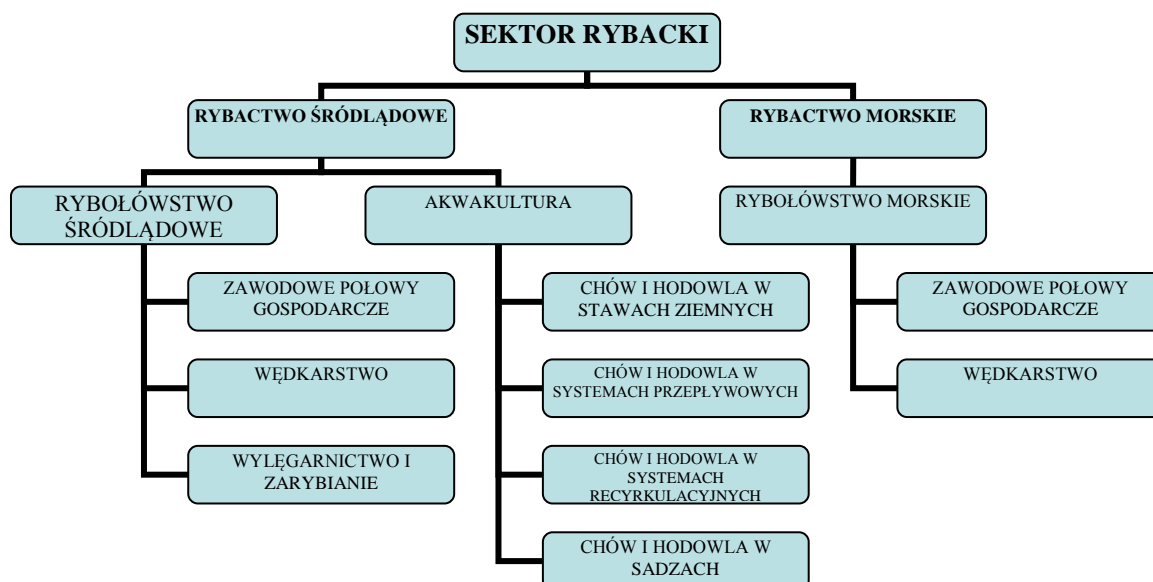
SEKTOR RYBACKI

RYBACTWO ŚRÓDLĄDOWE

RYBACTWO MORSKIE

RYBOŁÓWSTWO ŚRÓDLĄDOWE

AKWAKULTURA

RYBOŁÓWSTWO MORSKIE

ZAWODOWE POŁOWY GOSPODARCZE

WĘDKARSTWO

WYLĘGARNICTWO I ZARYBIANIE

CHÓW I HODOWLA W STAWACH ZIEMNYCH

CHÓW I HODOWLA W SYSTEMACH PRZEPŁYWOWYCH

CHÓW I HODOWLA W SYSTEMACH RECYRKULACYJNYCH

CHÓW I HODOWLA W SADZACH

ZAWODOWE POŁOWY GOSPODARCZE

WĘDKARSTWO